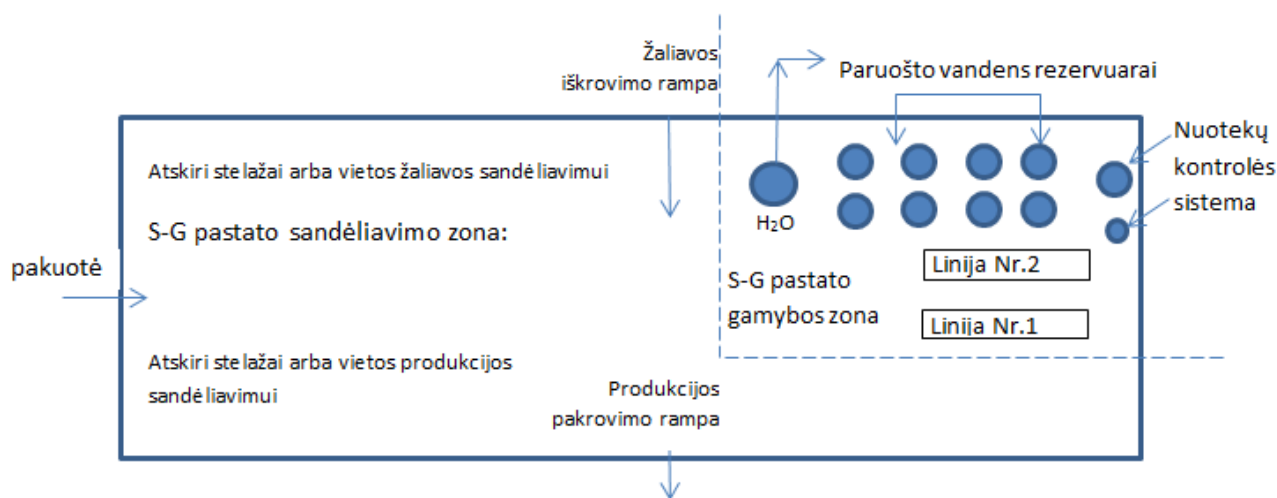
Žaliavos
iškrovimo rampa

Paruošto vandens rezervuarai

Nuotekų
kontrolės
sistema

Atskiri stelažai arba vietos žaliavos sandėliavimui

$H_2O$

S-G pastato sandėliavimo zona:

pakuotė

Linija Nr.2

S-G pastato
gamybos zona

Linija Nr.1

Atskiri stelažai arba vietos produkcijos sandėliavimui

Produkcijos
pakrovimo rampa